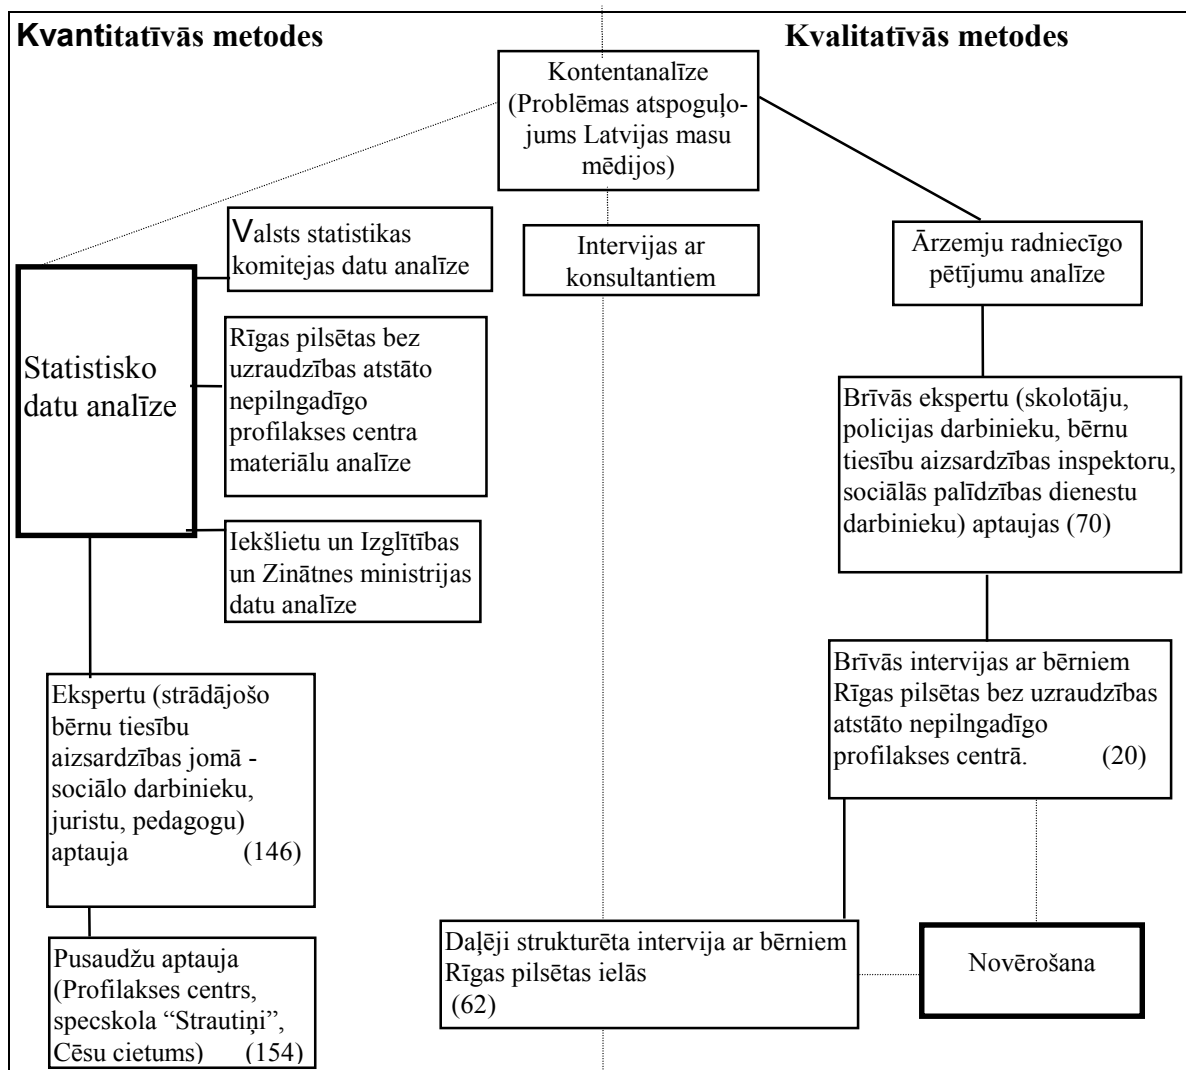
Kvantitatīvās metodes

Kvalitatīvās metodes

Kontentanalīze (Problēmas atspoguļojums Latvijas masu mēdijos)

Valsts statistikas komitejas datu analīze

Intervijas ar konsultantiem

Ārzemju radniecīgo pētījumu analīze

Statistisko datu analīze

Rīgas pilsētas bez uzraudzības atstāto nepilngadīgo profilakses centra materiālu analīze

Brīvās ekspertu (skolotāju, policijas darbinieku, bērnu tiesību aizsardzības inspektoru, sociālās palīdzības dienestu darbinieku) aptaujas (70)

Iekšlietu un Izglītības un Zinātnes ministrijas datu analīze

Brīvās intervijas ar bērniem Rīgas pilsētas bez uzraudzības atstāto nepilngadīgo profilakses centrā. (20)

Ekspertu (strādājošo bērnu tiesību aizsardzības jomā - sociālo darbinieku, juristu, pedagogu) aptauja (146)

Daļēji strukturēta intervija ar bērniem Rīgas pilsētas ielās (62)

Novērošana

Pusaudžu aptauja (Profilakses centrs, specskola "Strautiņi", Cēsu cietums) (154)